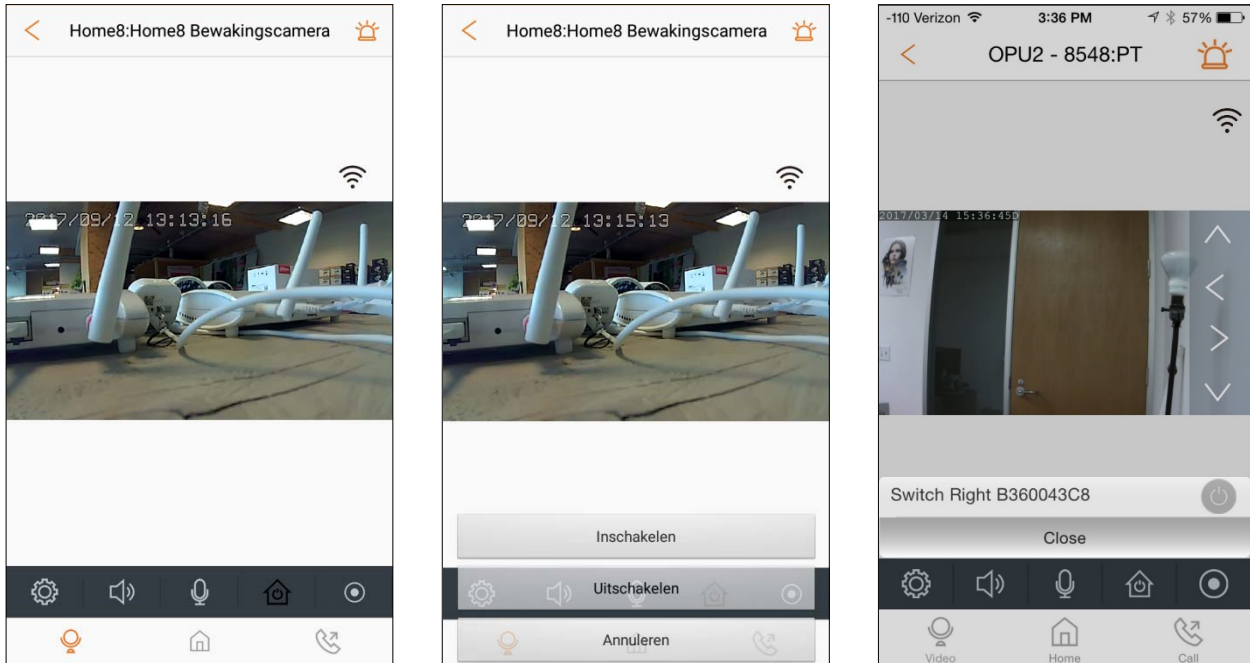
Home8:Home8 Bewakingscamera

2017/09/12 13:13:16

Home8:Home8 Bewakingscamera

2017/09/12 13:15:13

Inschakelen

Uitschakelen

Annuleren

-110 Verizon 3:36 PM 57%

OPU2 - 8548:PT

2017/03/14 15:36:45D

Switch Right B360043C8

Close

Video Home Call